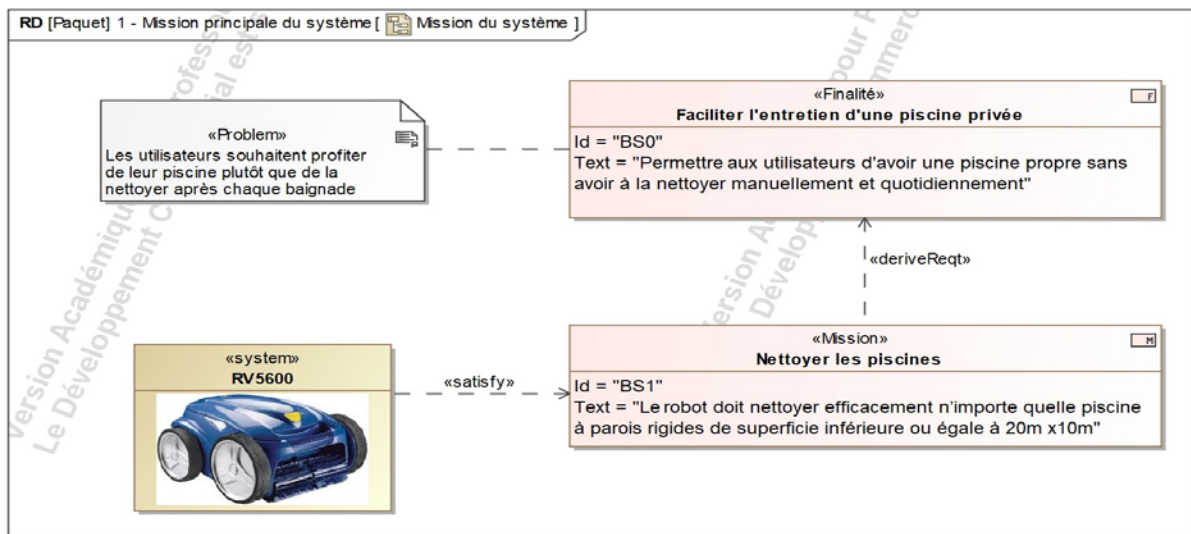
RD [Paquet] 1 - Mission principale du système [ Mission du système ]

«Problem»
Les utilisateurs souhaitent profiter de leur piscine plutôt que de la nettoyer après chaque baignade

«Finalité»
Faciliter l'entretien d'une piscine privée
F
Id = "BS0"
Text = "Permettre aux utilisateurs d'avoir une piscine propre sans avoir à la nettoyer manuellement et quotidiennement"

«deriveReqt»

«system»
RV5600

«satisfy»

«Mission»
Nettoyer les piscines
M
Id = "BS1"
Text = "Le robot doit nettoyer efficacement n'importe quelle piscine à parois rigides de superficie inférieure ou égale à 20m x10m"

Version Académique pour Professionnel Le Développement Commercial est